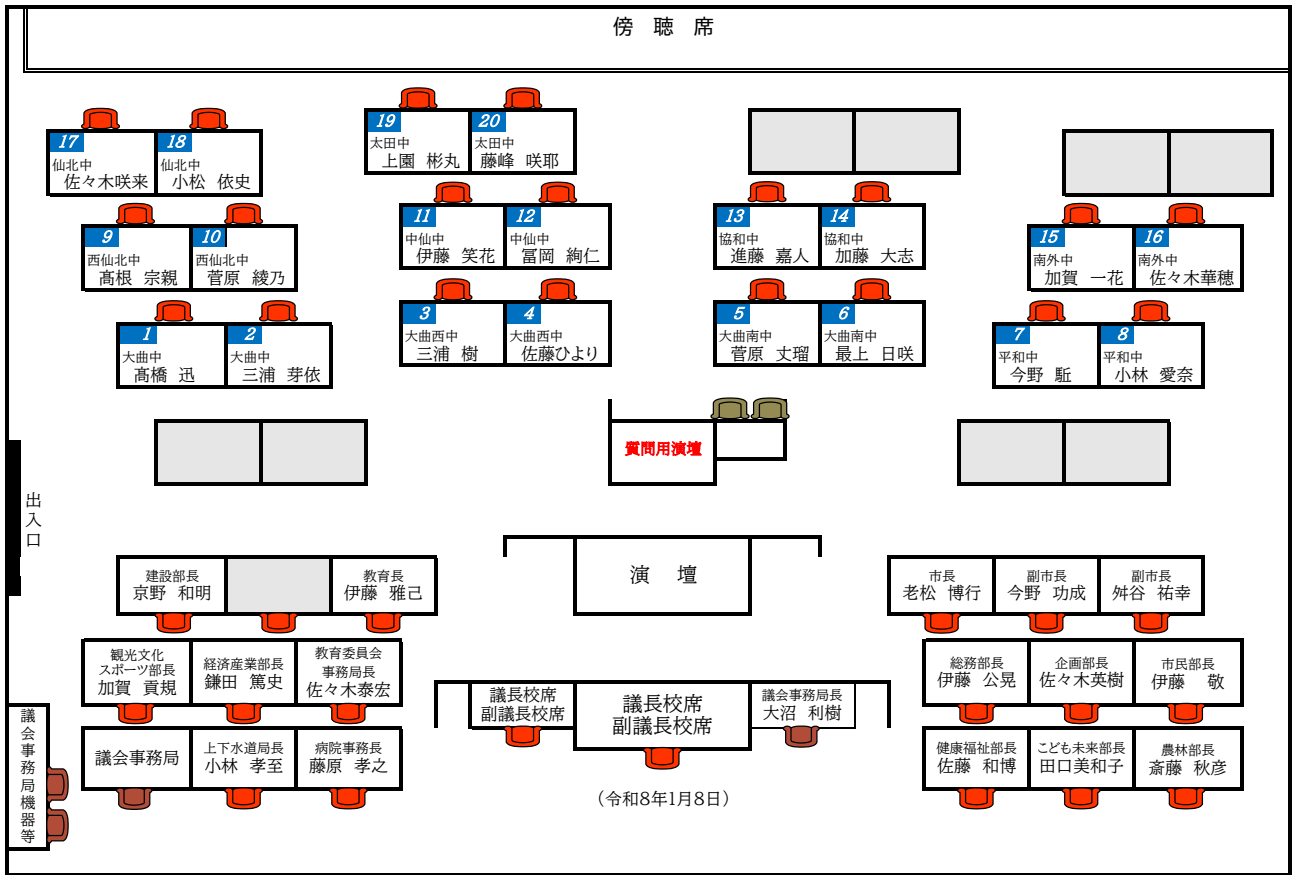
傍 聴 席

19 太田中 上園 彬丸
20 太田中 藤峰 咲耶

17 仙北中 佐々木咲来
18 仙北中 小松 依史

9 西仙北中 高根 宗親
10 西仙北中 菅原 綾乃

1 大曲中 高橋 迅
2 大曲中 三浦 芽依

11 中仙中 伊藤 笑花
12 中仙中 冨岡 絢仁

3 大曲西中 三浦 樹
4 大曲西中 佐藤ひより

13 協和中 進藤 嘉人
14 協和中 加藤 大志

5 大曲南中 菅原 丈瑠
6 大曲南中 最上 日咲

15 南外中 加賀 一花
16 南外中 佐々木華穂

7 平和中 今野 駈
8 平和中 小林 愛奈

質問用演壇

出入口

演 壇

建設部長 京野 和明
教育長 伊藤 雅己

観光文化スポーツ部長 加賀 貢規
経済産業部長 鎌田 篤史
教育委員会事務局長 佐々木泰宏

議会事務局
上下水道局長 小林 孝至
病院事務長 藤原 孝之

議会事務局機器等

議長校席 副議長校席
議長校席 副議長校席
議会事務局長 大沼 利樹

市長 老松 博行
副市長 今野 功成
副市長 舛谷 祐幸

総務部長 伊藤 公晃
企画部長 佐々木英樹
市民部長 伊藤 敬

健康福祉部長 佐藤 和博
こども未来部長 田口美和子
農林部長 斎藤 秋彦

（令和8年1月8日）